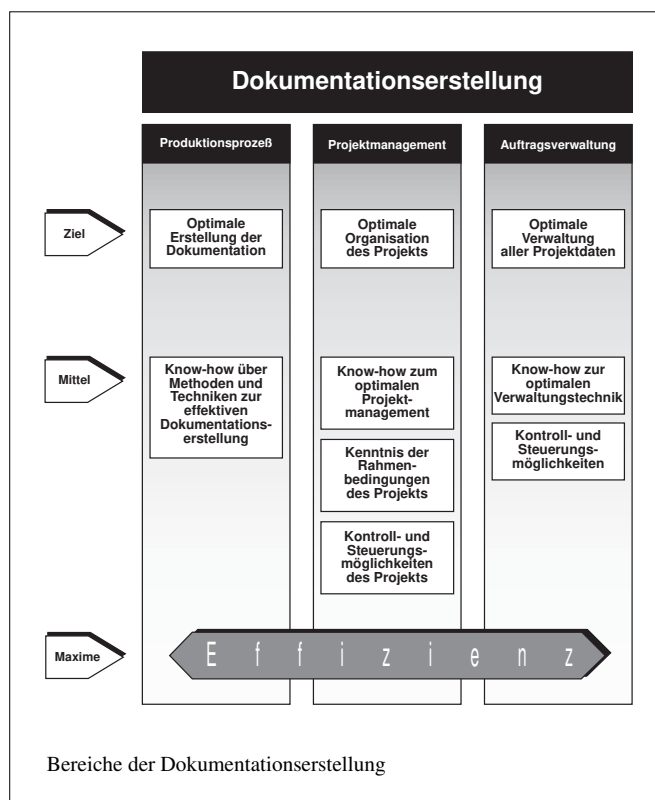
Dokumentationserstellung

Produktionsprozeß

Projektmanagement

Auftragsverwaltung

Ziel

Optimale Erstellung der Dokumentation

Optimale Organisation des Projekts

Optimale Verwaltung aller Projektdaten

Mittel

Know-how über Methoden und Techniken zur effektiven Dokumentationserstellung

Know-how zum optimalen Projektmanagement

Kenntnis der Rahmenbedingungen des Projekts

Kontroll- und Steuerungsmöglichkeiten des Projekts

Know-how zur optimalen Verwaltungstechnik

Kontroll- und Steuerungsmöglichkeiten

Maxime

E f f i z i e n z

Bereiche der Dokumentationserstellung